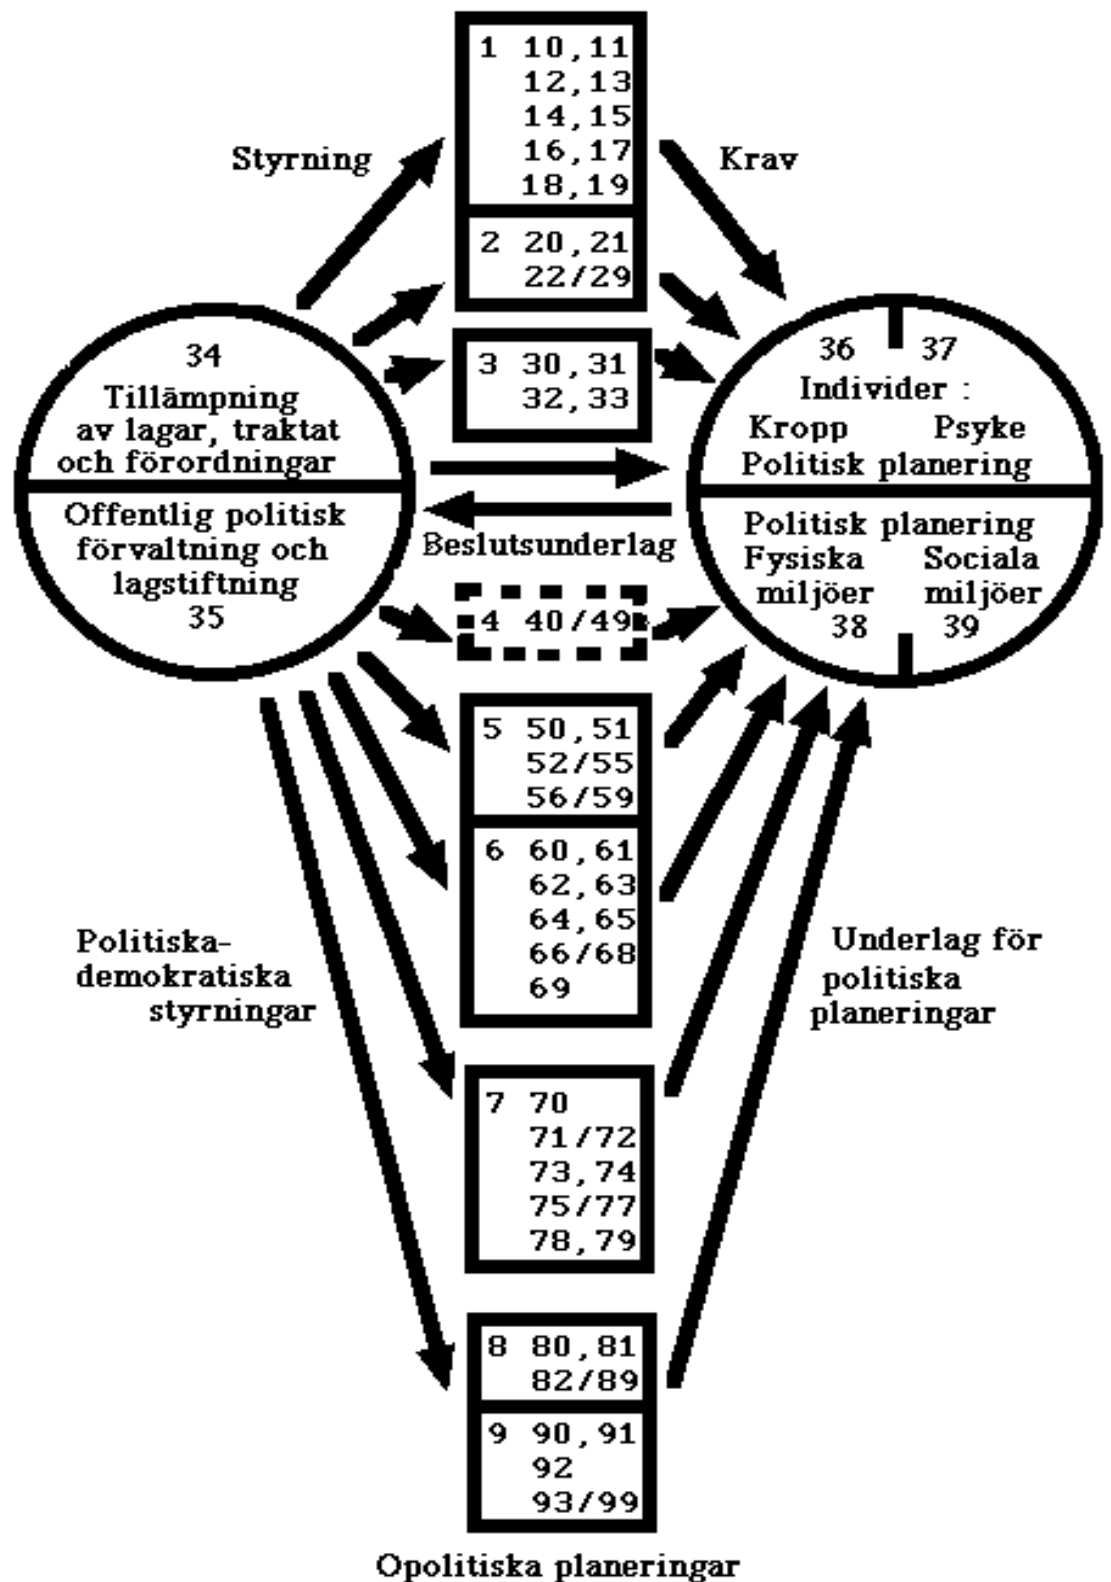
Styrning

Krav

1 10,11
12,13
14,15
16,17
18,19

2 20,21
22/29

34
Tillämpning av lagar, traktat och förordningar

Offentlig politisk förvaltning och lagstiftning
35

3 30,31
32,33

36 37
Individer :
Kropp Psyke
Politisk planering

Politisk planering
Fysiska miljöer 38
Sociala miljöer 39

Beslutsunderlag

4 40/49

5 50,51
52/55
56/59

6 60,61
62,63
64,65
66/68
69

Politiska-demokratiska styrningar

Underlag för politiska planeringar

7 70
71/72
73,74
75/77
78,79

8 80,81
82/89

9 90,91
92
93/99

Opolitiska planeringar